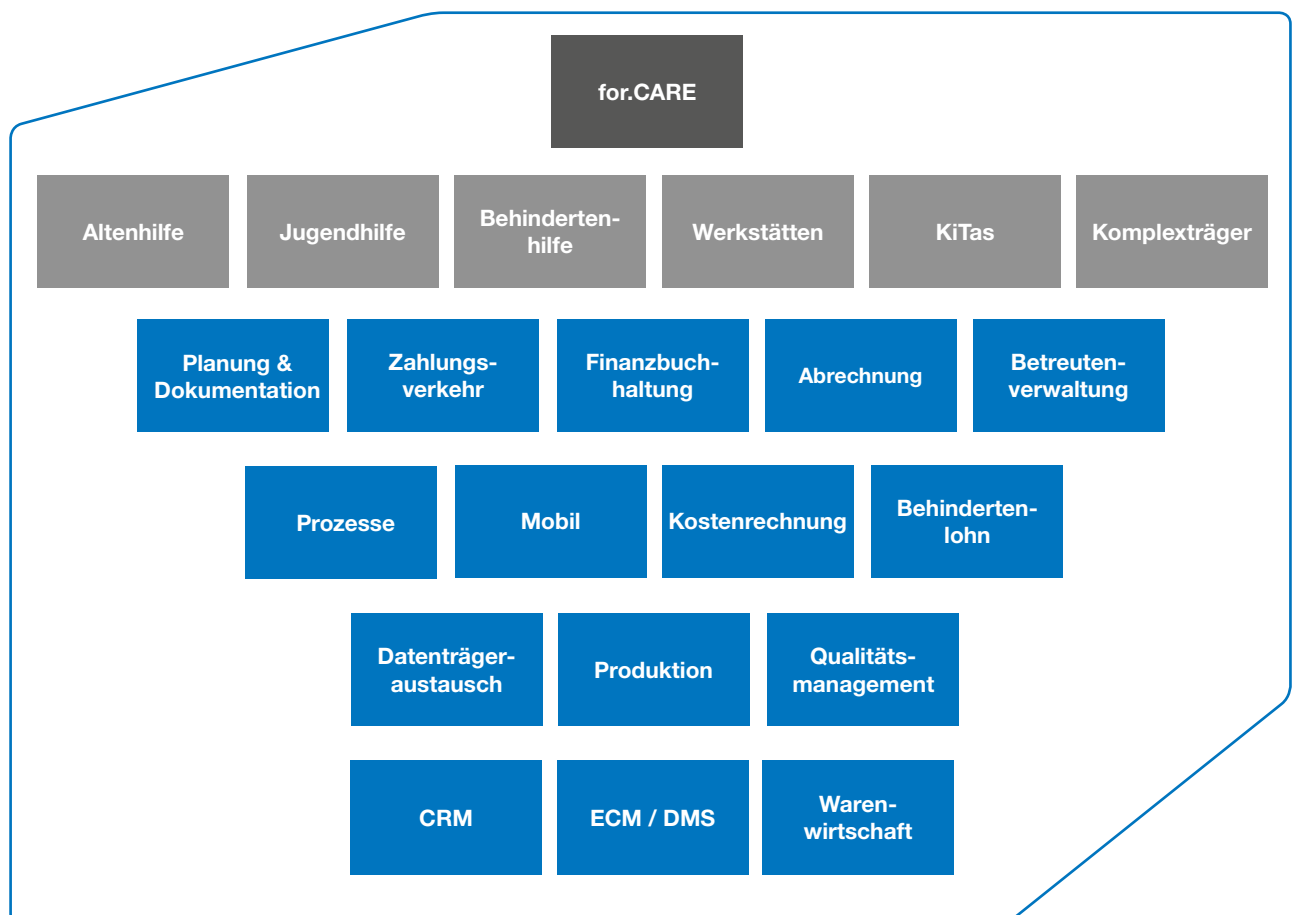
for.CARE

Altenhilfe

Jugendhilfe

Behindertenhilfe

Werkstätten

KiTas

Komplexträger

Planung & Dokumentation

Zahlungsverkehr

Finanzbuchhaltung

Abrechnung

Betreutenverwaltung

Prozesse

Mobil

Kostenrechnung

Behindertenlohn

Datenträgeraustausch

Produktion

Qualitätsmanagement

CRM

ECM / DMS

Warenwirtschaft